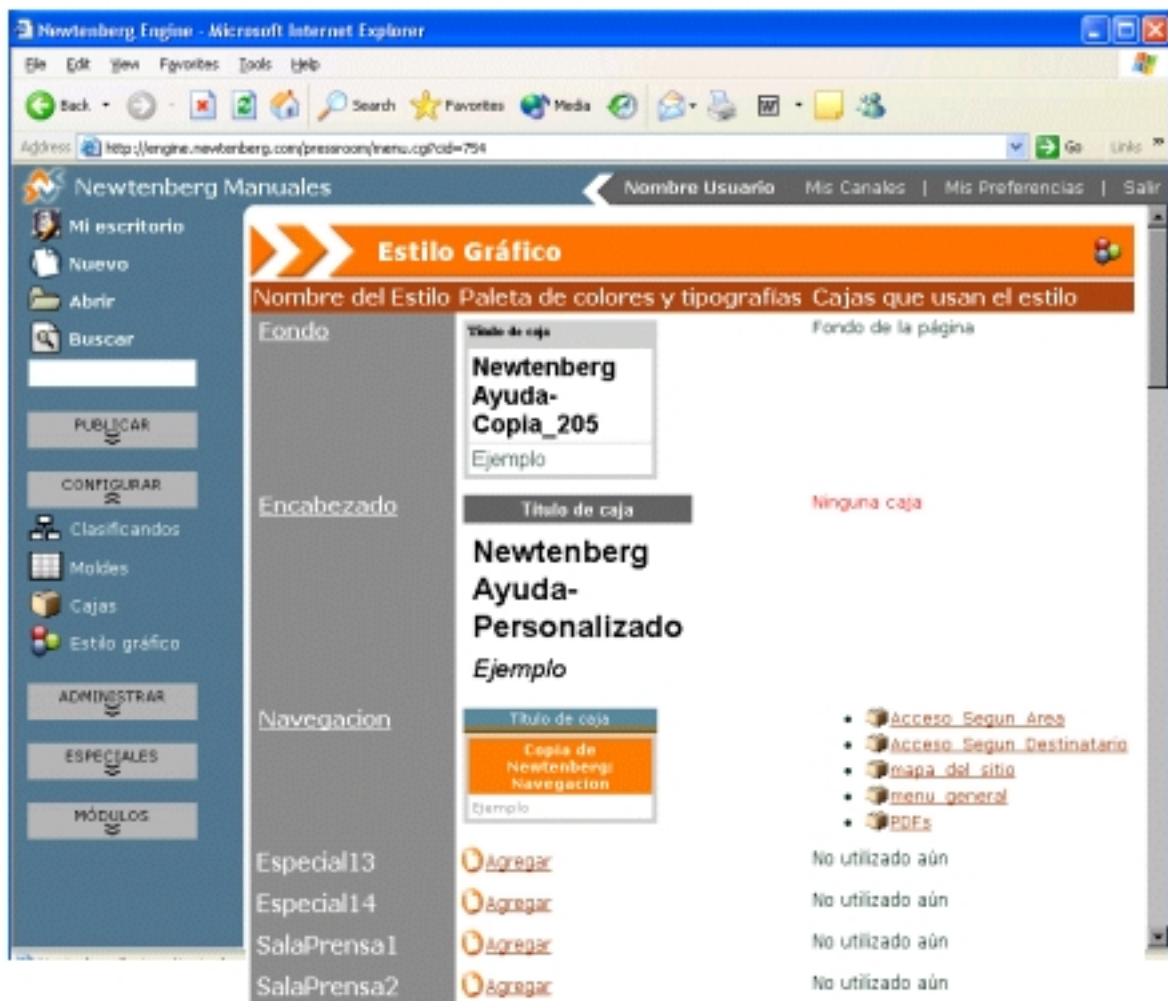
Newtenberg Engine - Microsoft Internet Explorer

File Edit View Favorites Tools Help

Back Search Favorites Media

Address http://engine.newtenberg.com/pressroom/menu.cgi?cid=754 Go Links

Newtenberg Manuales

Nombre Usuario | Mis Canales | Mis Preferencias | Salir

Mi escritorio
Nuevo
Abrir
Buscar

PUBLICAR
CONFIGURAR
Clasificandos
Moldes
Cajas
Estilo gráfico
ADMINISTRAR
ESPECIALES
MÓDULOS

Estilo Gráfico

| Nombre del Estilo | Paleta de colores y tipografías | Cajas que usan el estilo |
|---|---|---|
| Fondo | Título de caja Newtenberg Ayuda-Copia_205 Ejemplo | Fondo de la página |
| Encabezado | Título de caja Newtenberg Ayuda-Personalizado Ejemplo | Ninguna caja |
| Navegacion | Título de caja Copia de Newtenberg: Navegacion Ejemplo | Acceso Segun Area; Acceso Segun Destinatario; mapa del sitio; menu general; PDFs |
| Especial13 | Agregar | No utilizado aún |
| Especial14 | Agregar | No utilizado aún |
| SalaPrensa1 | Agregar | No utilizado aún |
| SalaPrensa2 | Agregar | No utilizado aún |